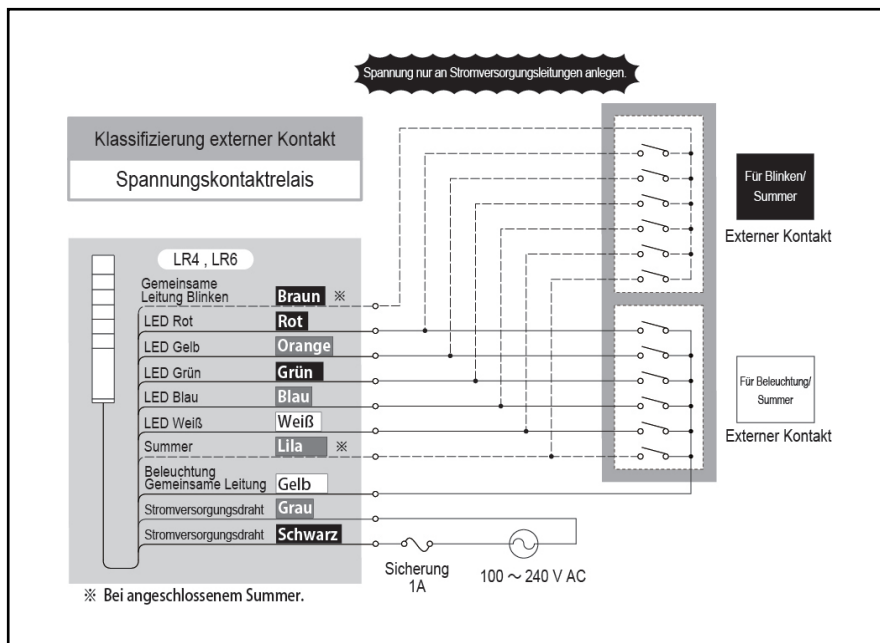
Spannung nur an Stromversorgungsleitungen anlegen.

Klassifizierung externer Kontakt

Spannungskontaktrelais

Für Blinken/ Summer

Externer Kontakt

LR4 , LR6

Gemeinsame Leitung Blinken Braun ※

LED Rot Rot

LED Gelb Orange

LED Grün Grün

LED Blau Blau

LED Weiß Weiß

Summer Lila ※

Beleuchtung Gemeinsame Leitung Gelb

Stromversorgungsdraht Grau

Stromversorgungsdraht Schwarz

Für Beleuchtung/ Summer

Externer Kontakt

Sicherung 1A

100 ～ 240 V AC

※ Bei angeschlossenem Summer.